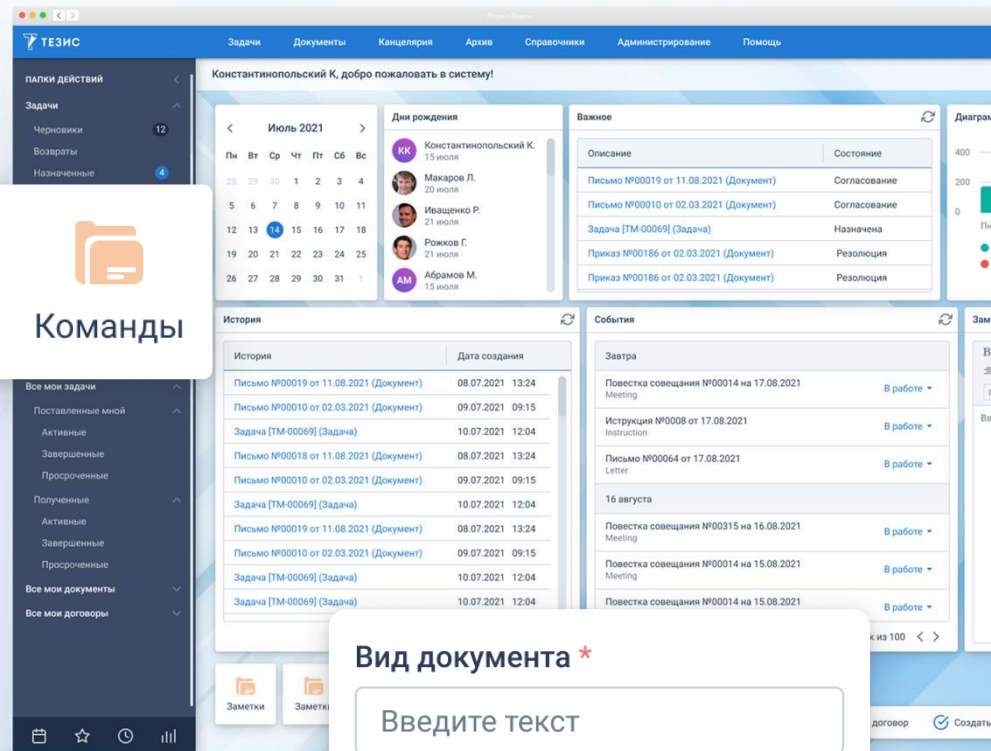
ТЕЗИС

Задачи Документы Канцелярия Архив Справочники Администрирование Помощь

ПАПКИ ДЕЙСТВИЙ
Задачи
Черновики 12
Возвраты
Назначенные 4

Команды

Все мои задачи
Поставленные мной
Активные
Завершенные
Просроченные
Полученные
Активные
Завершенные
Просроченные
Все мои документы
Все мои договоры

Константинопольский К, добро пожаловать в систему!

Июль 2021

| Пн | Вт | Ср | Чт | Пт | Сб | Вс |
|---|---|---|---|---|---|---|
| 28 | 29 | 30 | 1 | 2 | 3 | 4 |
| 5 | 6 | 7 | 8 | 9 | 10 | 11 |
| 12 | 13 | 14 | 15 | 16 | 17 | 18 |
| 19 | 20 | 21 | 22 | 23 | 24 | 25 |
| 26 | 27 | 28 | 29 | 30 | 31 | 1 |

Дни рождения
КК Константинопольский К. 15 июля
Макаров Л. 20 июля
Иващенко Р. 21 июля
Рожков Г. 21 июля
АМ Абрамов М. 15 июля

Важное

| Описание | Состояние |
|---|---|
| Письмо №00019 от 11.08.2021 (Документ) | Согласование |
| Письмо №00010 от 02.03.2021 (Документ) | Согласование |
| Задача [ТМ-00069] (Задача) | Назначена |
| Приказ №00186 от 02.03.2021 (Документ) | Резолюция |
| Приказ №00186 от 02.03.2021 (Документ) | Резолюция |

Диаграм
400
200
0

История

| История | Дата создания |
|---|---|
| Письмо №00019 от 11.08.2021 (Документ) | 08.07.2021 13:24 |
| Письмо №00010 от 02.03.2021 (Документ) | 09.07.2021 09:15 |
| Задача [ТМ-00069] (Задача) | 10.07.2021 12:04 |
| Письмо №00018 от 11.08.2021 (Документ) | 08.07.2021 13:24 |
| Письмо №00010 от 02.03.2021 (Документ) | 09.07.2021 09:15 |
| Задача [ТМ-00069] (Задача) | 10.07.2021 12:04 |
| Письмо №00019 от 11.08.2021 (Документ) | 08.07.2021 13:24 |
| Письмо №00010 от 02.03.2021 (Документ) | 09.07.2021 09:15 |
| Задача [ТМ-00069] (Задача) | 10.07.2021 12:04 |
| Задача [ТМ-00069] (Задача) | 10.07.2021 12:04 |

События
Завтра
Повестка совещания №00014 на 17.08.2021 Meeting В работе
Иструкция №0008 от 17.08.2021 Instruction В работе
Письмо №00064 от 17.08.2021 Letter В работе
16 августа
Повестка совещания №00315 на 16.08.2021 Meeting В работе
Повестка совещания №00014 на 15.08.2021 Meeting В работе
Повестка совещания №00014 на 15.08.2021 В работе
к из 100

Зам

Заметки
Заметк

Вид документа *
Введите текст

договор
Создать